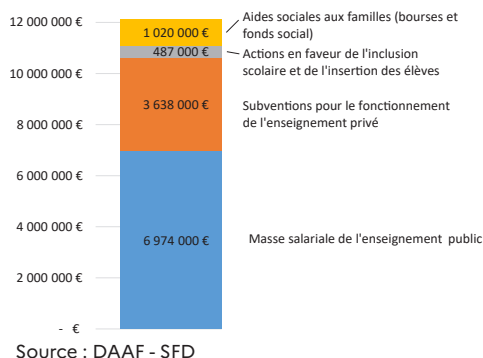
12 000 000 €
10 000 000 €
8 000 000 €
6 000 000 €
4 000 000 €
2 000 000 €
- €

1 020 000 €
487 000 €
3 638 000 €
6 974 000 €

Aides sociales aux familles (bourses et fonds social)

Actions en faveur de l'inclusion scolaire et de l'insertion des élèves

Subventions pour le fonctionnement de l'enseignement privé

Masse salariale de l'enseignement public

Source : DAAF - SFD